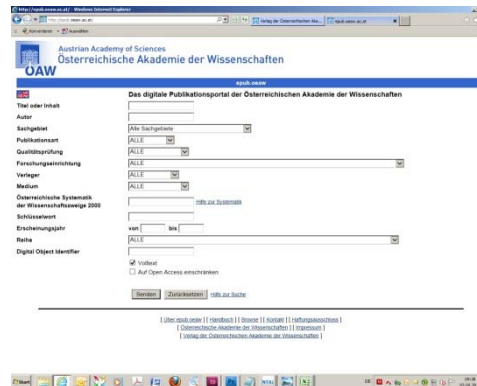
http://epub.oeaw.ac.at/ - Windows Internet Explorer

http://epub.oeaw.ac.at/

Verlag der Österreichischen Aka... | epub.oeaw.ac.at

Favoriten

Austrian Academy of Sciences
Österreichische Akademie der Wissenschaften
ÖAW

epub.oeaw

Das digitale Publikationsportal der Österreichischen Akademie der Wissenschaften

Titel oder Inhalt
Autor
Sachgebiet | Alle Sachgebiete
Publikationsart | ALLE
Qualitätsprüfung | ALLE
Forschungseinrichtung | ALLE
Verleger | ALLE
Medium | ALLE
Österreichische Systematik der Wissenschaftszweige 2000 | Hilfe zur Systematik
Schlüsselwort
Erscheinungsjahr | von | bis
Reihe | ALLE
Digital Object Identifier

Volltext
Auf Open Access einschränken

Senden | Zurücksetzen | Hilfe zur Suche

[ Über epub.oeaw ] [ Handbuch ] [ Browse ] [ Kontakt ] [ Haftungsausschluss ]
[ Österreichische Akademie der Wissenschaften ] [ Impressum ]
[ Verlag der Österreichischen Akademie der Wissenschaften ]

Start